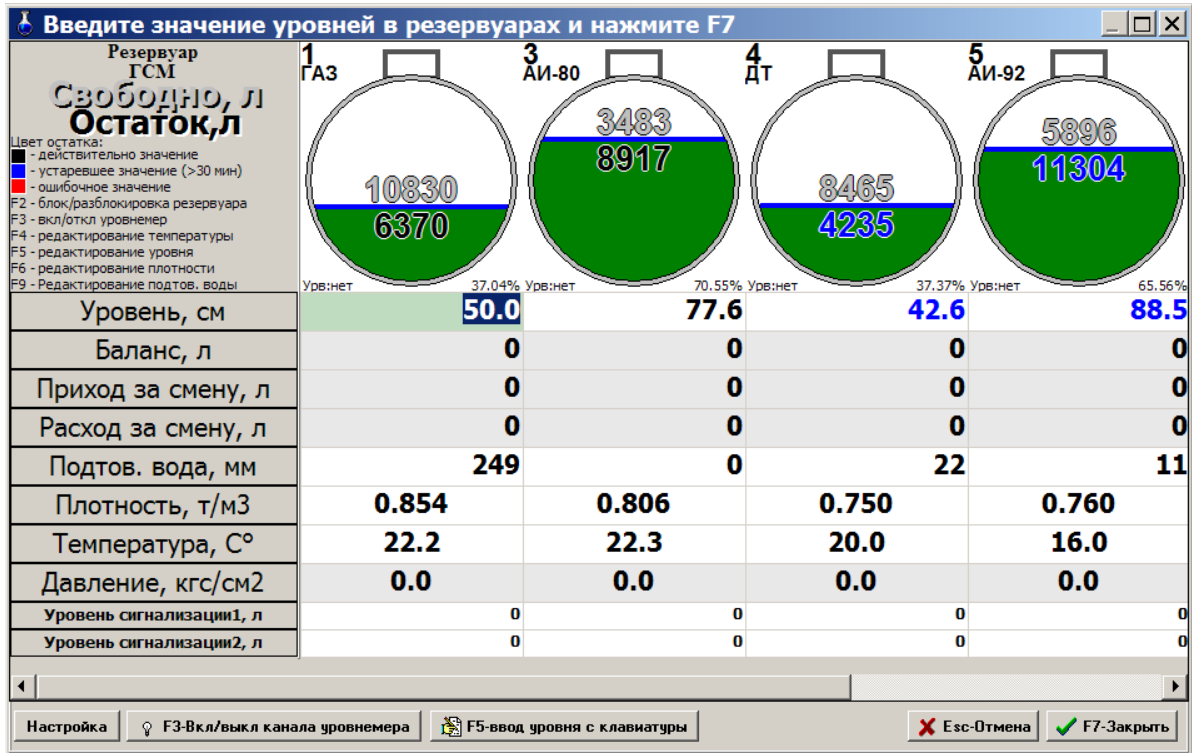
Введите значение уровней в резервуарах и нажмите F7

Резервуар
ГСМ
Свободно, л
Остаток,л
Цвет остатка:
- действительно значение
- устаревшее значение (>30 мин)
- ошибочное значение
F2 - блок/разблокировка резервуара
F3 - вкл/откл уровнемер
F4 - редактирование температуры
F5 - редактирование уровня
F6 - редактирование плотности
F9 - Редактирование подтов. воды

1
ГАЗ
10830
6370
Урв:нет 37.04%

3
АИ-80
3483
8917
Урв:нет 70.55%

4
ДТ
8465
4235
Урв:нет 37.37%

5
АИ-92
5896
11304
Урв:нет 65.56%

| | | | | |
|---|---|---|---|---|
| Уровень, см | 50.0 | 77.6 | 42.6 | 88.5 |
| Баланс, л | 0 | 0 | 0 | 0 |
| Приход за смену, л | 0 | 0 | 0 | 0 |
| Расход за смену, л | 0 | 0 | 0 | 0 |
| Подтов. вода, мм | 249 | 0 | 22 | 11 |
| Плотность, т/м3 | 0.854 | 0.806 | 0.750 | 0.760 |
| Температура, С° | 22.2 | 22.3 | 20.0 | 16.0 |
| Давление, кгс/см2 | 0.0 | 0.0 | 0.0 | 0.0 |
| Уровень сигнализации1, л | 0 | 0 | 0 | 0 |
| Уровень сигнализации2, л | 0 | 0 | 0 | 0 |

Настройка
F3-Вкл/выкл канала уровнемера
F5-ввод уровня с клавиатуры
Esc-Отмена
F7-Закрыть